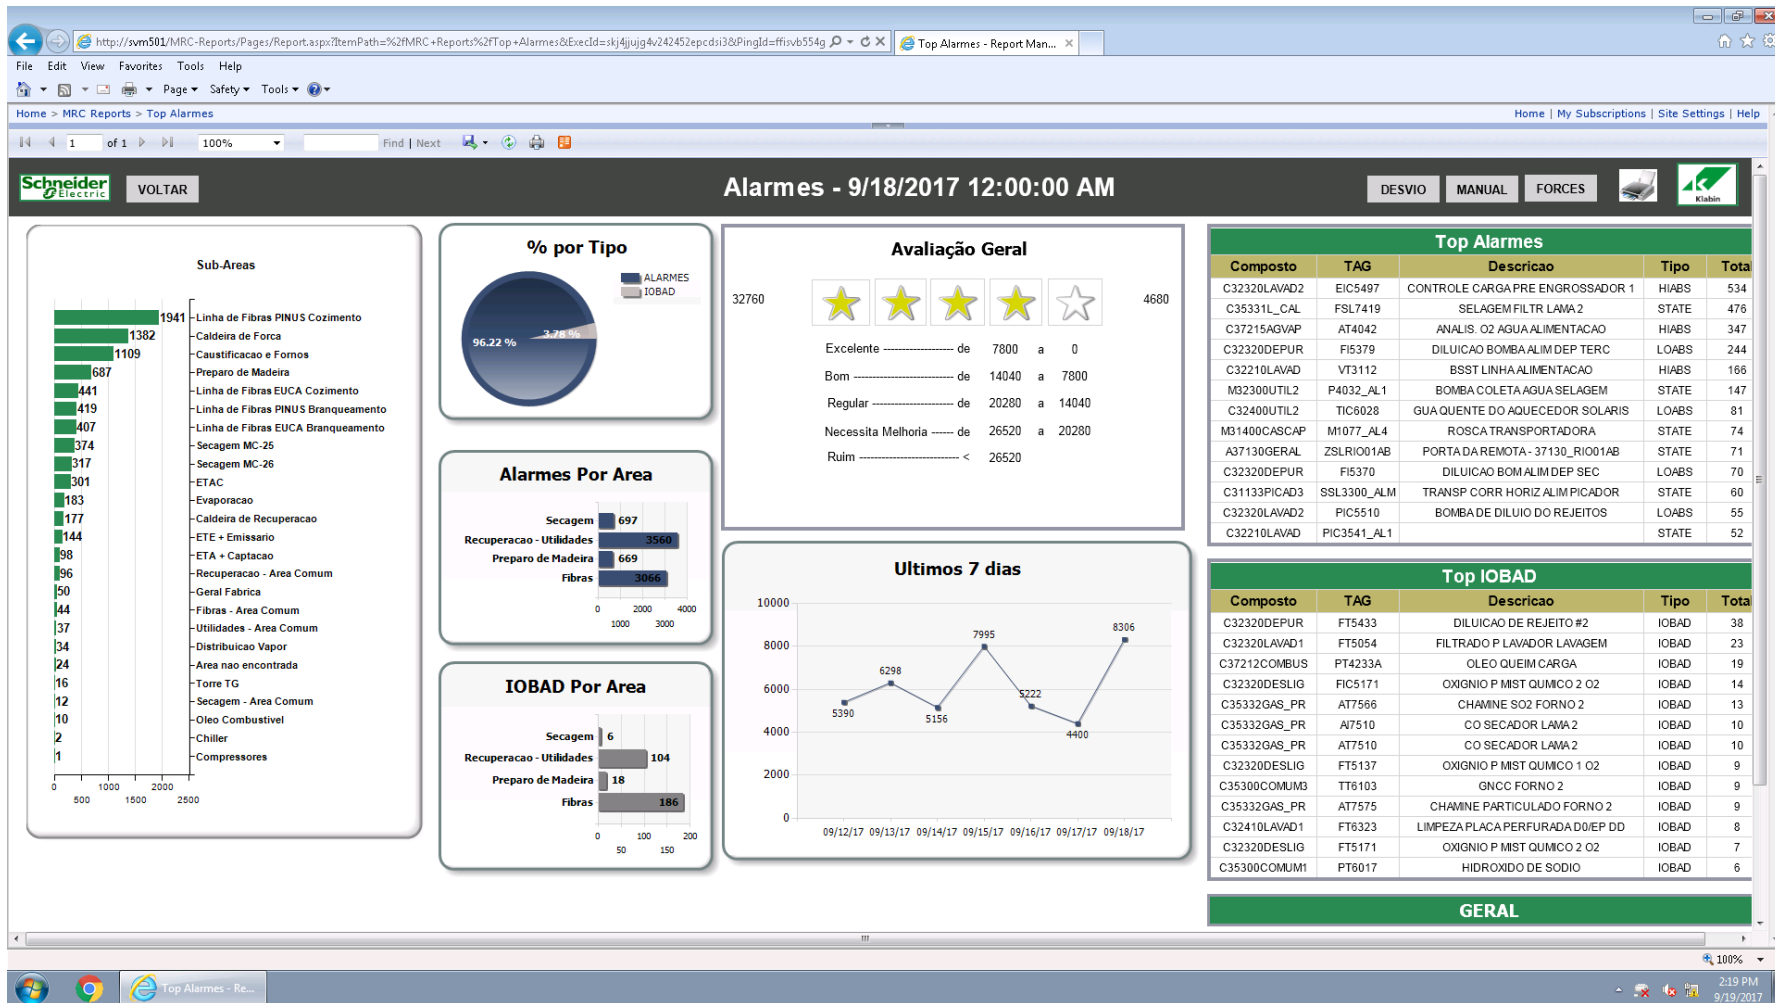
http://svm501/MRC-Reports/Pages/Report.aspx?ItemPath=%2fMRC+Reports%2fTop+Alarmes&ExecId=skj4jujg4v242452epcdsi3&PingId=ffisvb554g

Top Alarmes - Report Man...

File Edit View Favorites Tools Help

Page ▾ Safety ▾ Tools ▾

Home > MRC Reports > Top Alarmes

Home | My Subscriptions | Site Settings | Help

1 of 1 100% Find | Next

Schneider Electric

VOLTAR

Alarmes - 9/18/2017 12:00:00 AM

DESVIO MANUAL FORCES

Klabin

Sub-Areas

| Valor | Sub-Area |
|---|---|
| 1941 | Linha de Fibras PINUS Cozimento |
| 1382 | Caldeira de Forca |
| 1109 | Caustificacao e Fornos |
| 687 | Preparo de Madeira |
| 441 | Linha de Fibras EUCA Cozimento |
| 419 | Linha de Fibras PINUS Branqueamento |
| 407 | Linha de Fibras EUCA Branqueamento |
| 374 | Secagem MC-25 |
| 317 | Secagem MC-26 |
| 301 | ETAC |
| 183 | Evaporacao |
| 177 | Caldeira de Recuperacao |
| 144 | ETE + Emissario |
| 98 | ETA + Captacao |
| 96 | Recuperacao - Area Comum |
| 50 | Geral Fabrica |
| 44 | Fibras - Area Comum |
| 37 | Utilidades - Area Comum |
| 34 | Distribuicao Vapor |
| 24 | Area nao encontrada |
| 16 | Torre TG |
| 12 | Secagem - Area Comum |
| 10 | Oleo Combustivel |
| 2 | Chiller |
| 1 | Compressores |

0 500 1000 1500 2000 2500

% por Tipo

ALARMES
IOBAD

96.22 %
3.78 %

Alarmes Por Area

Secagem 697
Recuperacao - Utilidades 3560
Preparo de Madeira 669
Fibras 3066

0 1000 2000 3000 4000

IOBAD Por Area

Secagem 6
Recuperacao - Utilidades 104
Preparo de Madeira 18
Fibras 186

0 50 100 150 200

Avaliação Geral

32760 4680

Excelente ------------------ de 7800 a 0
Bom ---------------------------- de 14040 a 7800
Regular ---------------------- de 20280 a 14040
Necessita Melhoria ----- de 26520 a 20280
Ruim ------------------------- < 26520

Ultimos 7 dias

10000
8000
6000
4000
2000
0

5390 6298 5156 7995 5222 4400 8306

09/12/17 09/13/17 09/14/17 09/15/17 09/16/17 09/17/17 09/18/17

Top Alarmes

| Composto | TAG | Descricao | Tipo | Tota |
|---|---|---|---|---|
| C32320LAVAD2 | EIC5497 | CONTROLE CARGA PRE ENGROSSADOR 1 | HIABS | 534 |
| C35331L_CAL | FSL7419 | SELAGEM FILTR LAMA 2 | STATE | 476 |
| C37215AGVAP | AT4042 | ANALIS. O2 AGUA ALIMENTACAO | HIABS | 347 |
| C32320DEPUR | FI5379 | DILUICAO BOMBA ALIM DEP TERC | LOABS | 244 |
| C32210LAVAD | VT3112 | BSST LINHA ALIMENTACAO | HIABS | 166 |
| M32300UTIL2 | P4032_AL1 | BOMBA COLETA AGUA SELAGEM | STATE | 147 |
| C32400UTIL2 | TIC6028 | GUA QUENTE DO AQUECEDOR SOLARIS | LOABS | 81 |
| M31400CASCAP | M1077_AL4 | ROSCA TRANSPORTADORA | STATE | 74 |
| A37130GERAL | ZSLRIO01AB | PORTA DA REMOTA - 37130_RIO01AB | STATE | 71 |
| C32320DEPUR | FI5370 | DILUICAO BOM ALIM DEP SEC | LOABS | 70 |
| C31133PICAD3 | SSL3300_ALM | TRANSP CORR HORIZ ALIM PICADOR | STATE | 60 |
| C32320LAVAD2 | PIC5510 | BOMBA DE DILUIO DO REJEITOS | LOABS | 55 |
| C32210LAVAD | PIC3541_AL1 | | STATE | 52 |

Top IOBAD

| Composto | TAG | Descricao | Tipo | Tota |
|---|---|---|---|---|
| C32320DEPUR | FT5433 | DILUICAO DE REJEITO #2 | IOBAD | 38 |
| C32320LAVAD1 | FT5054 | FILTRADO P LAVADOR LAVAGEM | IOBAD | 23 |
| C37212COMBUS | PT4233A | OLEO QUEIM CARGA | IOBAD | 19 |
| C32320DESLIG | FIC5171 | OXIGNIO P MIST QUMICO 2 O2 | IOBAD | 14 |
| C35332GAS_PR | AT7566 | CHAMINE SO2 FORNO 2 | IOBAD | 13 |
| C35332GAS_PR | AI7510 | CO SECADOR LAMA 2 | IOBAD | 10 |
| C35332GAS_PR | AT7510 | CO SECADOR LAMA 2 | IOBAD | 10 |
| C32320DESLIG | FT5137 | OXIGNIO P MIST QUMICO 1 O2 | IOBAD | 9 |
| C35300COMUM3 | TT6103 | GNCC FORNO 2 | IOBAD | 9 |
| C35332GAS_PR | AT7575 | CHAMINE PARTICULADO FORNO 2 | IOBAD | 9 |
| C32410LAVAD1 | FT6323 | LIMPEZA PLACA PERFURADA D0/EP DD | IOBAD | 8 |
| C32320DESLIG | FT5171 | OXIGNIO P MIST QUMICO 2 O2 | IOBAD | 7 |
| C35300COMUM1 | PT6017 | HIDROXIDO DE SODIO | IOBAD | 6 |

GERAL

100%

Top Alarmes - Re...

2:19 PM
9/19/2017